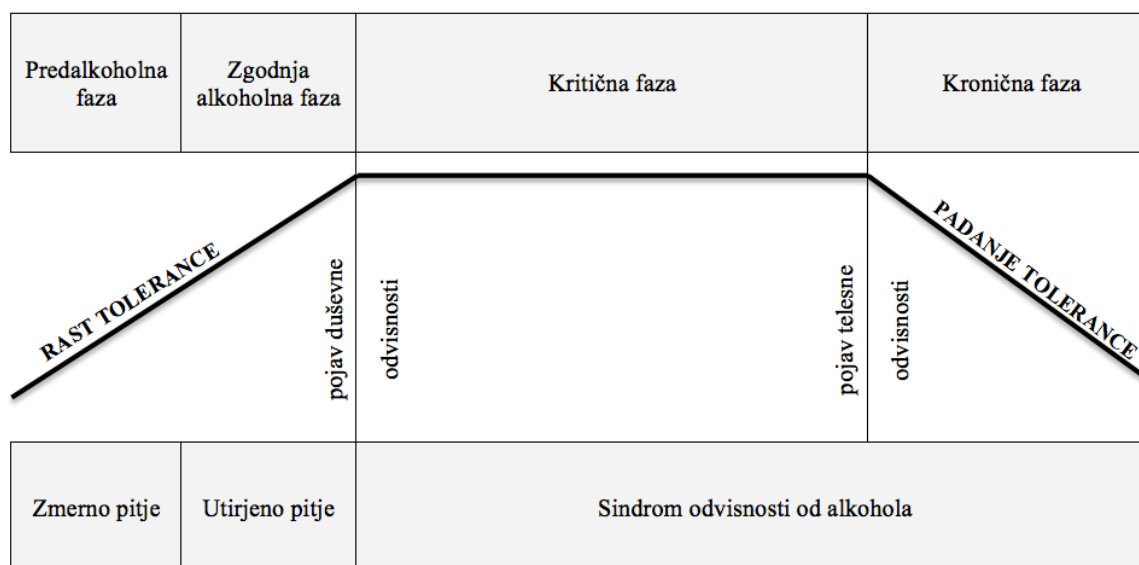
| Predalkoholna faza | Zgodnja alkoholna faza | Kritična faza | Kronična faza |
|---|---|---|---|

RAST TOLERANCE

pojav duševne odvisnosti

pojav telesne odvisnosti

PADANJE TOLERANCE

| Zmerno pitje | Utirjeno pitje | Sindrom odvisnosti od alkohola |
|---|---|---|